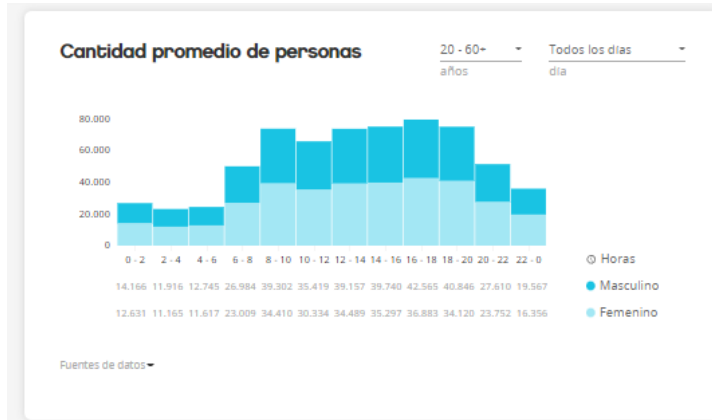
Cantidad promedio de personas

20 - 60+
años

Todos los días
día

80.000
60.000
40.000
20.000
0

| 0 - 2 | 2 - 4 | 4 - 6 | 6 - 8 | 8 - 10 | 10 - 12 | 12 - 14 | 14 - 16 | 16 - 18 | 18 - 20 | 20 - 22 | 22 - 0 | Horas |
|---|---|---|---|---|---|---|---|---|---|---|---|---|
| 14.166 | 11.916 | 12.745 | 26.984 | 39.302 | 35.419 | 39.157 | 39.740 | 42.565 | 40.846 | 27.610 | 19.567 | Masculino |
| 12.631 | 11.165 | 11.617 | 23.009 | 34.410 | 30.334 | 34.489 | 35.297 | 36.883 | 34.120 | 23.752 | 16.356 | Femenino |

Fuentes de datos